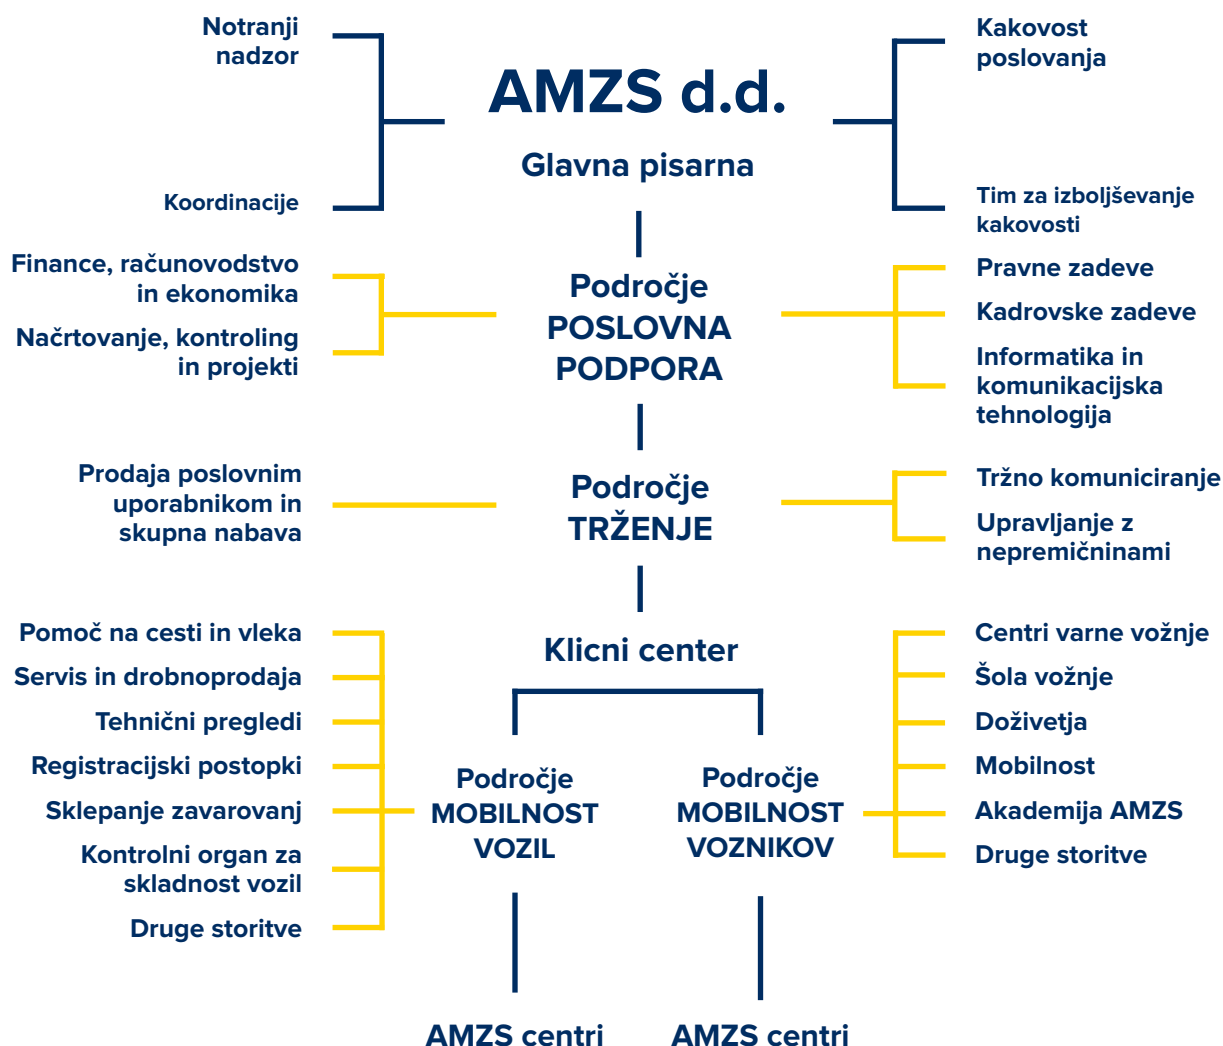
Notranji nadzor

Koordinacije

AMZS d.d.

Glavna pisarna

Kakovost poslovanja

Tim za izboljševanje kakovosti

Finance, računovodstvo in ekonomika

Načrtovanje, kontroling in projekti

Področje POSLOVNA PODPORA

Pravne zadeve

Kadrovske zadeve

Informatika in komunikacijska tehnologija

Prodaja poslovnim uporabnikom in skupna nabava

Področje TRŽENJE

Tržno komuniciranje

Upravljanje z nepremičninami

Pomoč na cesti in vleka

Servis in drobnoprodaja

Tehnični pregledi

Registracijski postopki

Sklepanje zavarovanj

Kontrolni organ za skladnost vozil

Druge storitve

Klicni center

Področje MOBILNOST VOZIL

Področje MOBILNOST VOZNIKOV

Centri varne vožnje

Šola vožnje

Doživetja

Mobilnost

Akademija AMZS

Druge storitve

AMZS centri

AMZS centri